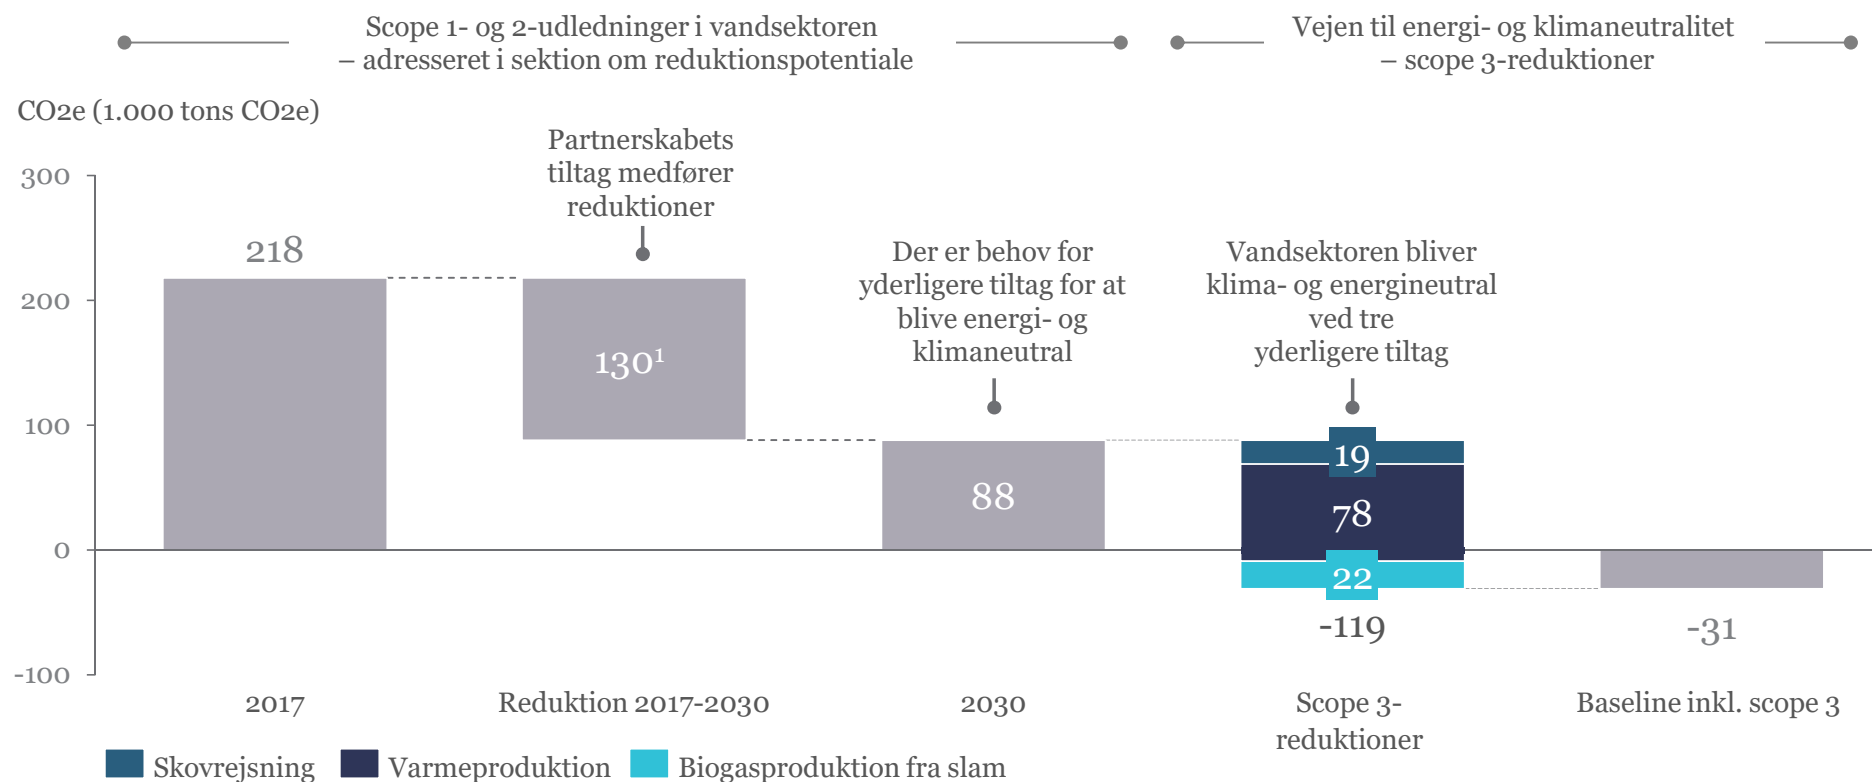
Scope 1- og 2-udledninger i vandsektoren – adresseret i sektion om reduktionspotentiale

Vejen til energi- og klimaneutralitet – scope 3-reduktioner

CO2e (1.000 tons CO2e)

300
200
100
0
-100

218

Partnerskabets tiltag medfører reduktioner

$130^1$

Der er behov for yderligere tiltag for at blive energi- og klimaneutral

88

Vandsektoren bliver klima- og energineutral ved tre yderligere tiltag

19
78
22
-119

-31

2017
Reduktion 2017-2030
2030
Scope 3-reduktioner
Baseline inkl. scope 3

Skovrejsning
Varmeproduktion
Biogasproduktion fra slam